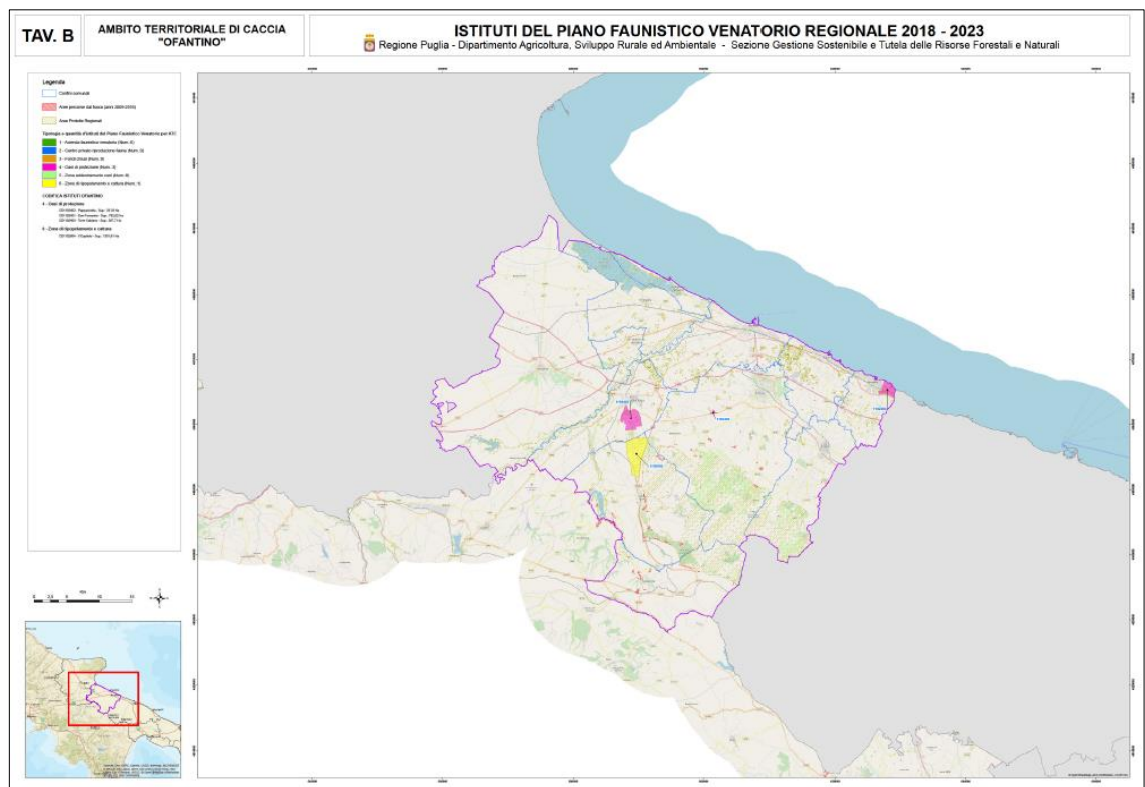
TAV. B

AMBITO TERRITORIALE DI CACCIA "OFANTINO"

ISTITUTI DEL PIANO FAUNISTICO VENATORIO REGIONALE 2018 - 2023

Regione Puglia - Dipartimento Agricoltura, Sviluppo Rurale ed Ambientale - Sezione Gestione Sostenibile e Tutela delle Risorse Forestali e Naturali

Legenda

Centri comunali

Aree percorse dal fuoco (anni 2009-2016)

Aree Protette Regionali

Tipologia e quantità d'Istituti del Piano Faunistico Venatorio per ATC

1 - Aziende faunistico venatorie (Num. 0)

2 - Centri privati riproduzione fauna (Num. 0)

3 - Fondi chiusi (Num. 0)

4 - Oasi di protezione (Num. 3)

5 - Zone addestramento cani (Num. 0)

6 - Zone di ripopolamento e cattura (Num. 1)

CODIFICA ISTITUTI OFANTINO

4 - Oasi di protezione

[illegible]

6 - Zona di ripopolamento e cattura

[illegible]

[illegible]